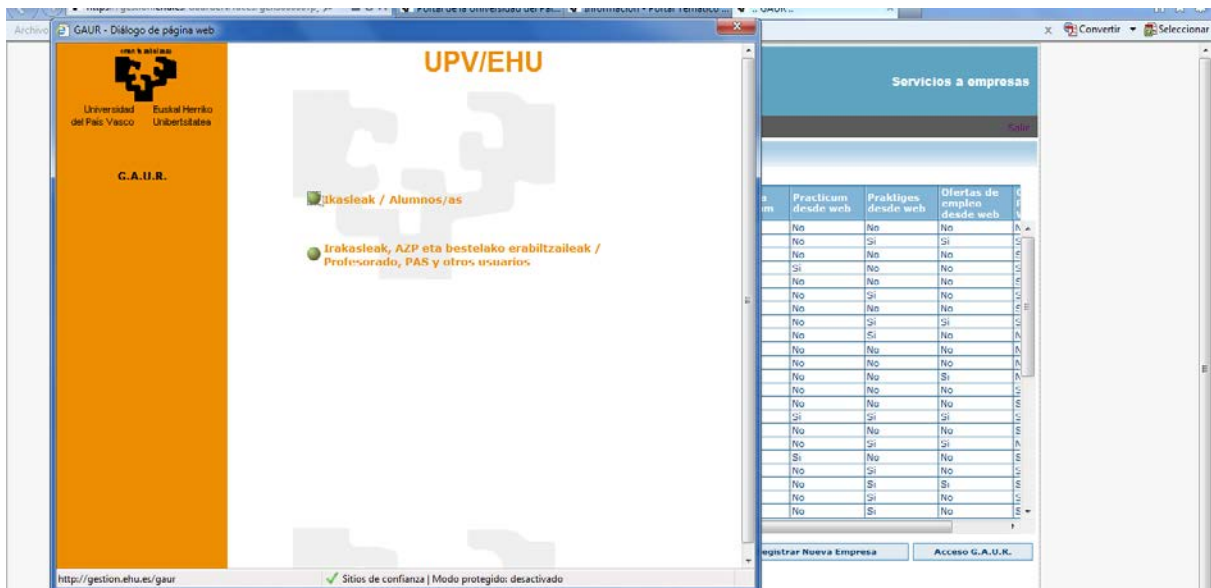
Archivo

GAUR - Diálogo de página web

Universidad del País Vasco
Euskal Herriko Unibertsitatea

G.A.U.R.

UPV/EHU

Ikasleak / Alumnos/as

Irakasleak, AZP eta bestelako erabiltzaileak / Profesorado, PAS y otros usuarios

http://gestion.ehu.es/gaur

Sitios de confianza | Modo protegido: desactivado

Convertir Seleccionar

Servicios a empresas

Salir

| Practicum desde web | Praktigas desde web | Ofertas de empleo desde web |
|---|---|---|
| No | No | No |
| No | Si | Si |
| No | No | No |
| Si | No | No |
| No | No | No |
| No | Si | No |
| No | No | No |
| No | Si | Si |
| No | Si | No |
| No | No | No |
| No | No | No |
| No | No | Si |
| No | No | No |
| No | No | No |
| Si | Si | Si |
| No | No | No |
| No | Si | Si |
| Si | No | No |
| No | Si | No |
| No | Si | Si |
| No | Si | No |
| No | Si | No |

egistrar Nueva Empresa

Acceso G.A.U.R.